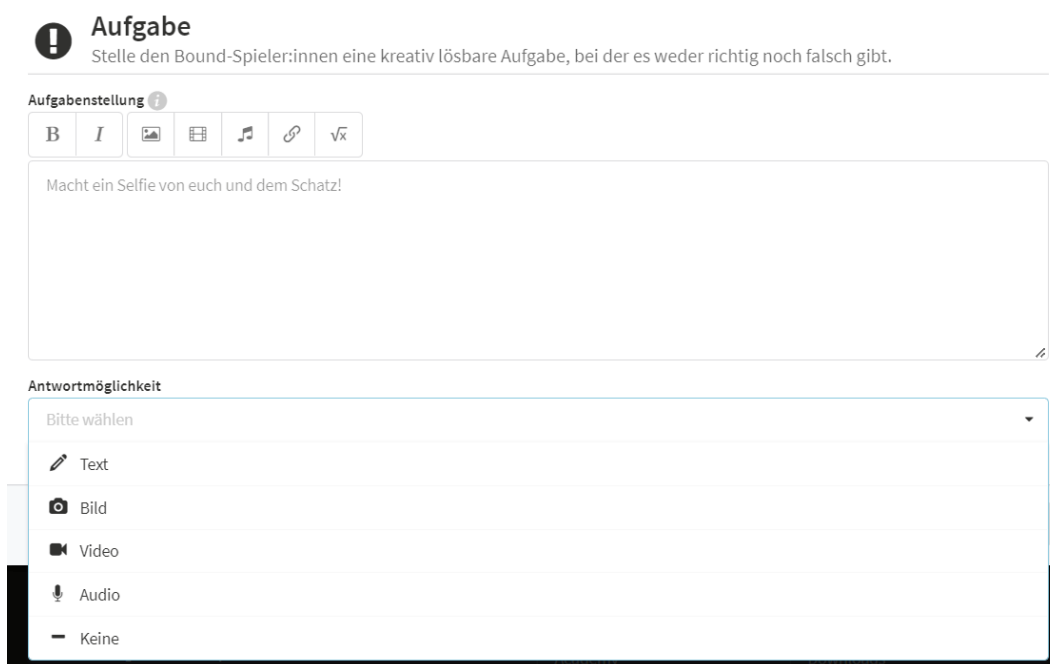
Aufgabe
Stelle den Bound-Spieler:innen eine kreativ lösbare Aufgabe, bei der es weder richtig noch falsch gibt.

Aufgabenstellung

B I $\sqrt{x}$

Macht ein Selfie von euch und dem Schatz!

Antwortmöglichkeit

Bitte wählen

Text

Bild

Video

Audio

Keine